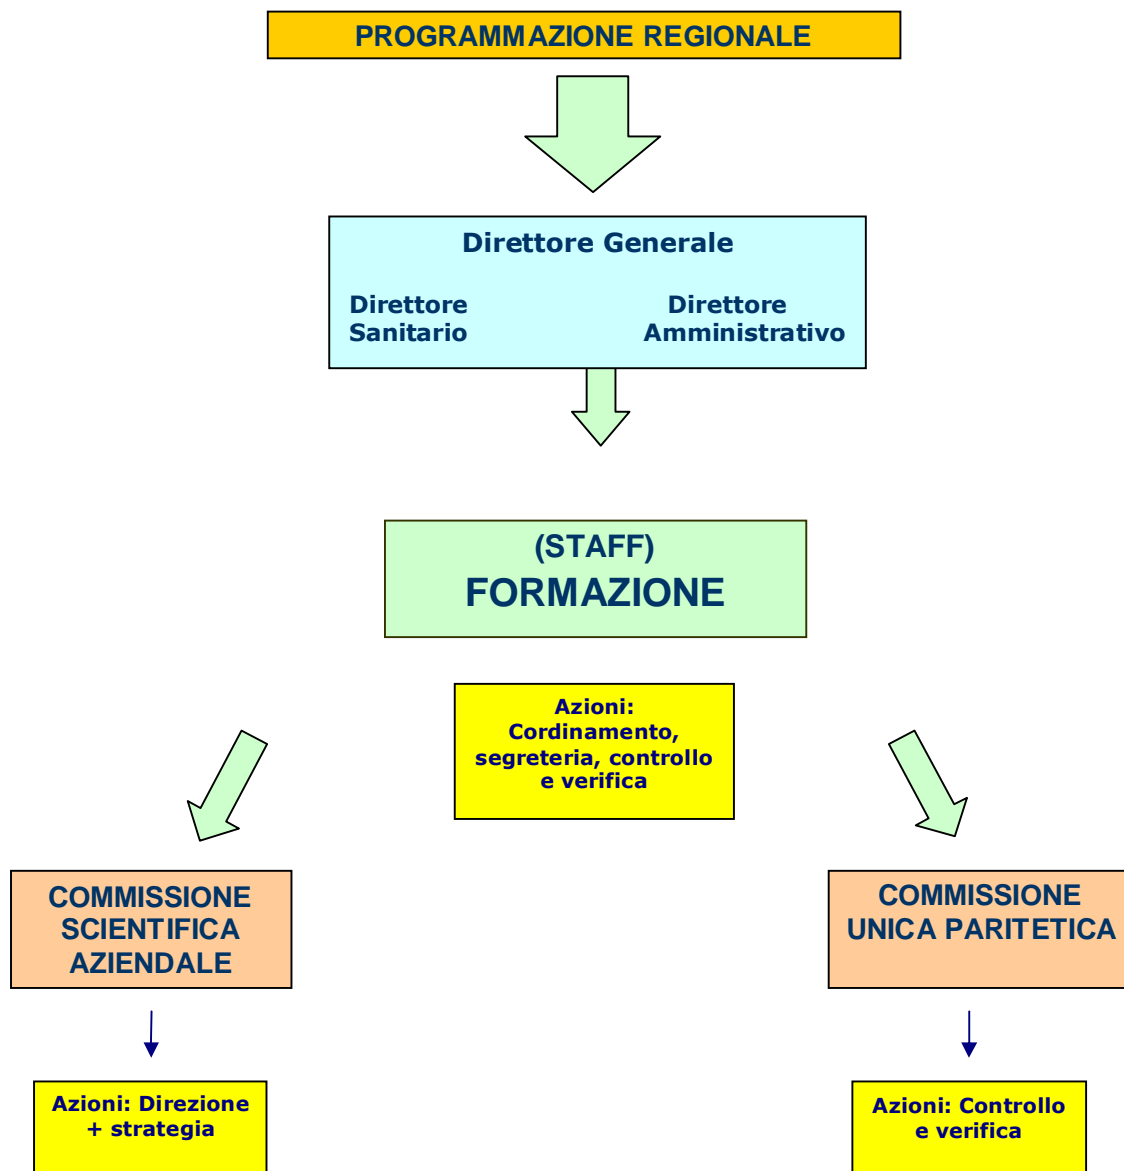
PROGRAMMAZIONE REGIONALE

Direttore Generale

Direttore Sanitario

Direttore Amministrativo

(STAFF)
FORMAZIONE

Azioni: Cordinamento, segreteria, controllo e verifica

COMMISSIONE SCIENTIFICA AZIENDALE

COMMISSIONE UNICA PARITETICA

Azioni: Direzione + strategia

Azioni: Controllo e verifica